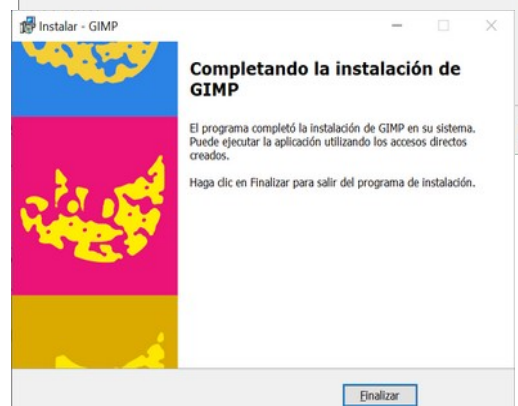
Instalar - GIMP

Completando la instalación de GIMP

El programa completó la instalación de GIMP en su sistema. Puede ejecutar la aplicación utilizando los accesos directos creados.

Haga clic en Finalizar para salir del programa de instalación.

Finalizar